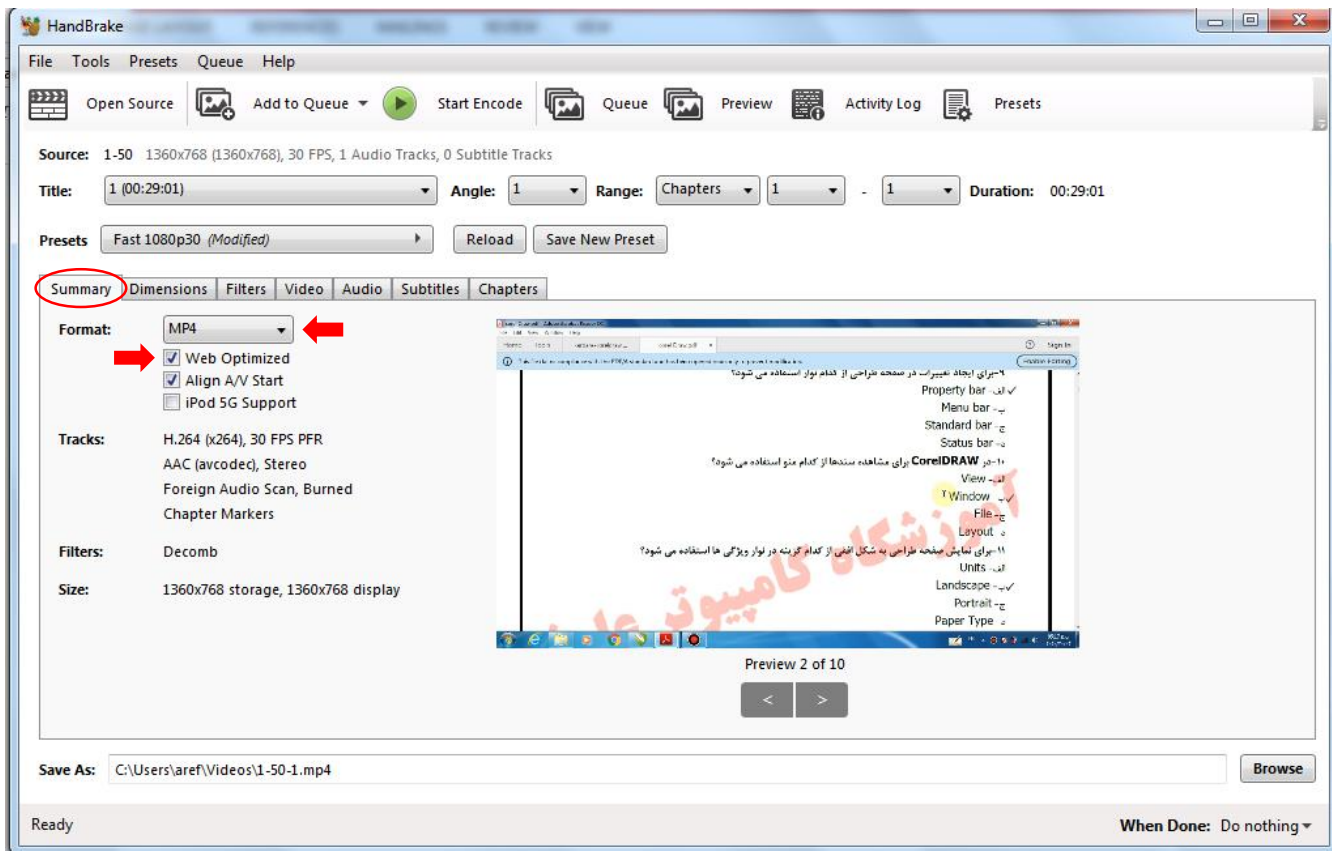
HandBrake

File Tools Presets Queue Help

Open Source Add to Queue Start Encode Queue Preview Activity Log Presets

Source: 1-50 1360x768 (1360x768), 30 FPS, 1 Audio Tracks, 0 Subtitle Tracks

Title: 1 (00:29:01) Angle: 1 Range: Chapters 1 - 1 Duration: 00:29:01

Presets Fast 1080p30 (Modified) Reload Save New Preset

Summary Dimensions Filters Video Audio Subtitles Chapters

Format: MP4
Web Optimized
Align A/V Start
iPod 5G Support

Tracks: H.264 (x264), 30 FPS PFR
AAC (avcodec), Stereo
Foreign Audio Scan, Burned
Chapter Markers

Filters: Decomb

Size: 1360x768 storage, 1360x768 display

۹-برای ایجاد تغییرات در صفحه طراحی از کدام نوار استفاده می شود؟
الف- Property bar
ب- Menu bar
ج- Standard bar
د- Status bar
۱۰-در CorelDRAW برای مشاهده سندها از کدام منو استفاده می شود؟
الف- View
ب- Window
ج- File
د- Layout
۱۱-برای نمایش صفحه طراحی به شکل افقی از کدام گزینه در نوار ویژگی ها استفاده می شود؟
الف- Units
ب- Landscape
ج- Portrait
د- Paper Type

آموزشگاه کامپیوتر علم

Preview 2 of 10
< >

Save As: C:\Users\aref\Videos\1-50-1.mp4 Browse

Ready When Done: Do nothing